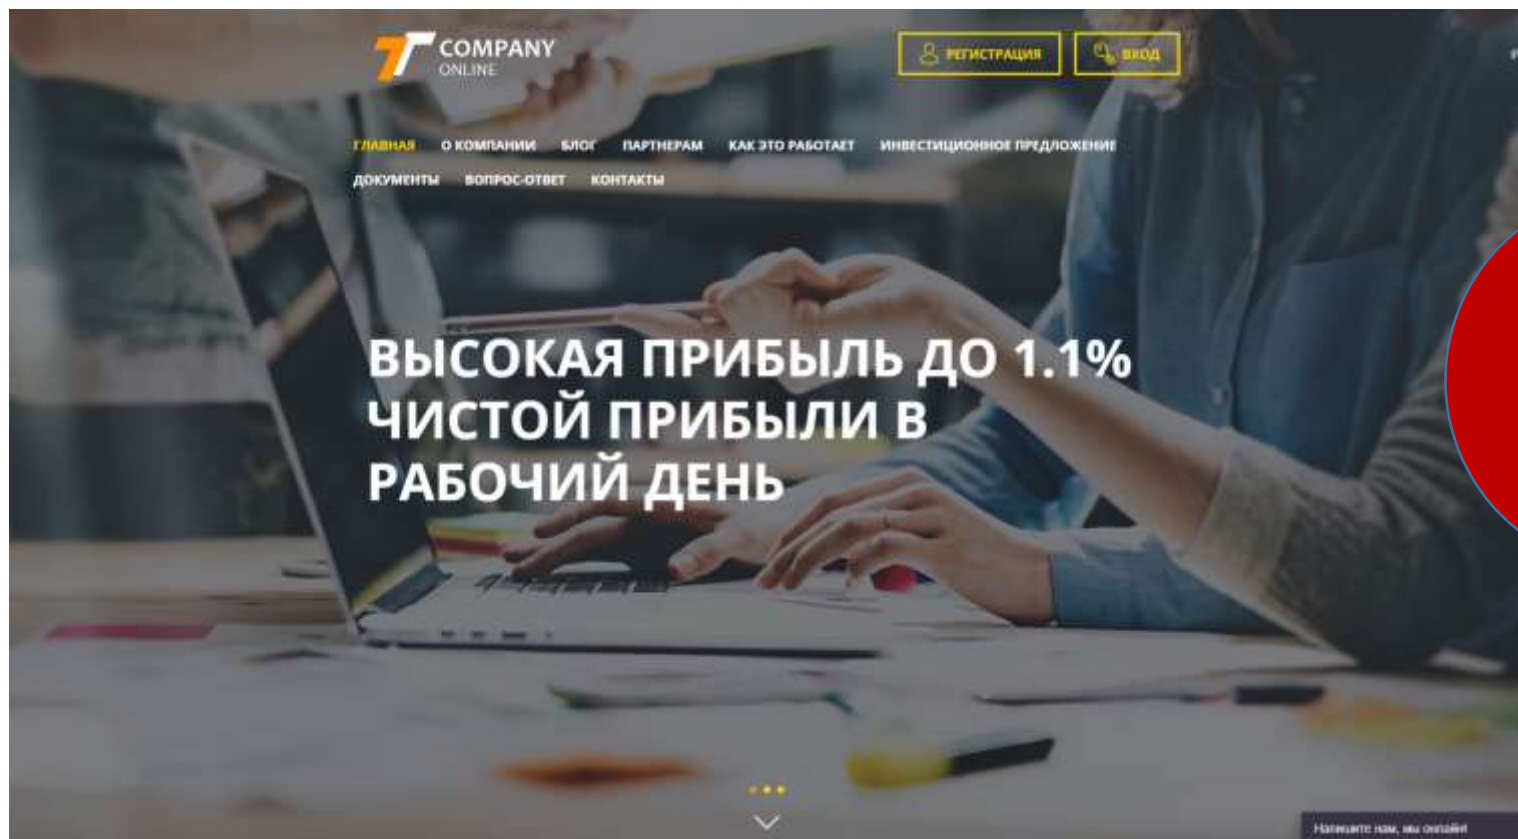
COMPANY
ONLINE

РЕГИСТРАЦИЯ
ВХОД

ГЛАВНАЯ
О КОМПАНИИ
БЛОГ
ПАРТНЕРАМ
КАК ЭТО РАБОТАЕТ
ИНВЕСТИЦИОННОЕ ПРЕДЛОЖЕНИЕ
ДОКУМЕНТЫ
ВОПРОС-ОТВЕТ
КОНТАКТЫ

ВЫСОКАЯ ПРИБЫЛЬ ДО 1.1% ЧИСТОЙ ПРИБЫЛИ В РАБОЧИЙ ДЕНЬ

Напишите нам, мы онлайн!